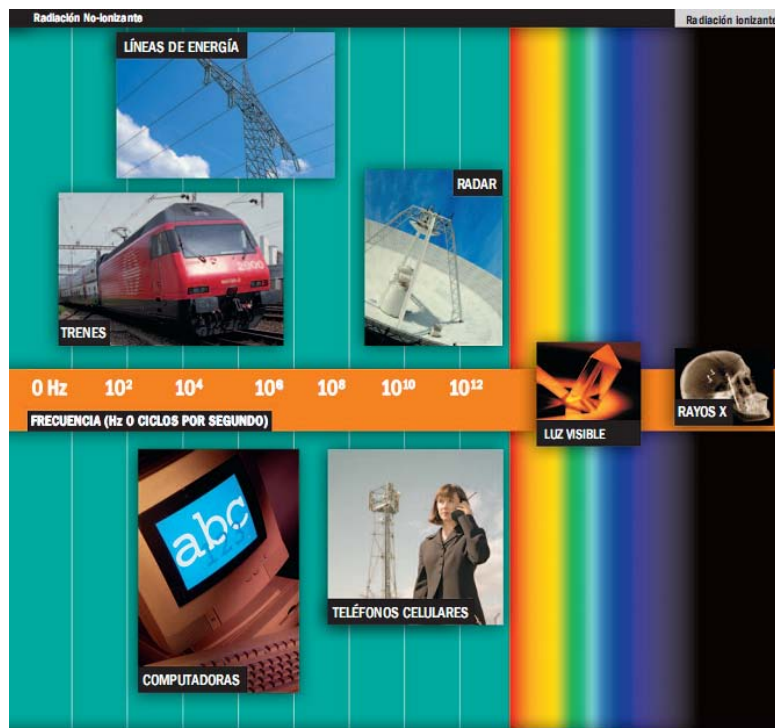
Radiación No-Ionizante

Radiación Ionizante

LÍNEAS DE ENERGÍA

RADAR

TRENES

0 Hz $10^2$ $10^4$ $10^6$ $10^8$ $10^{10}$ $10^{12}$

FRECUENCIA (Hz O CICLOS POR SEGUNDO)

LUZ VISIBLE

RAYOS X

abc

TELÉFONOS CELULARES

COMPUTADORAS